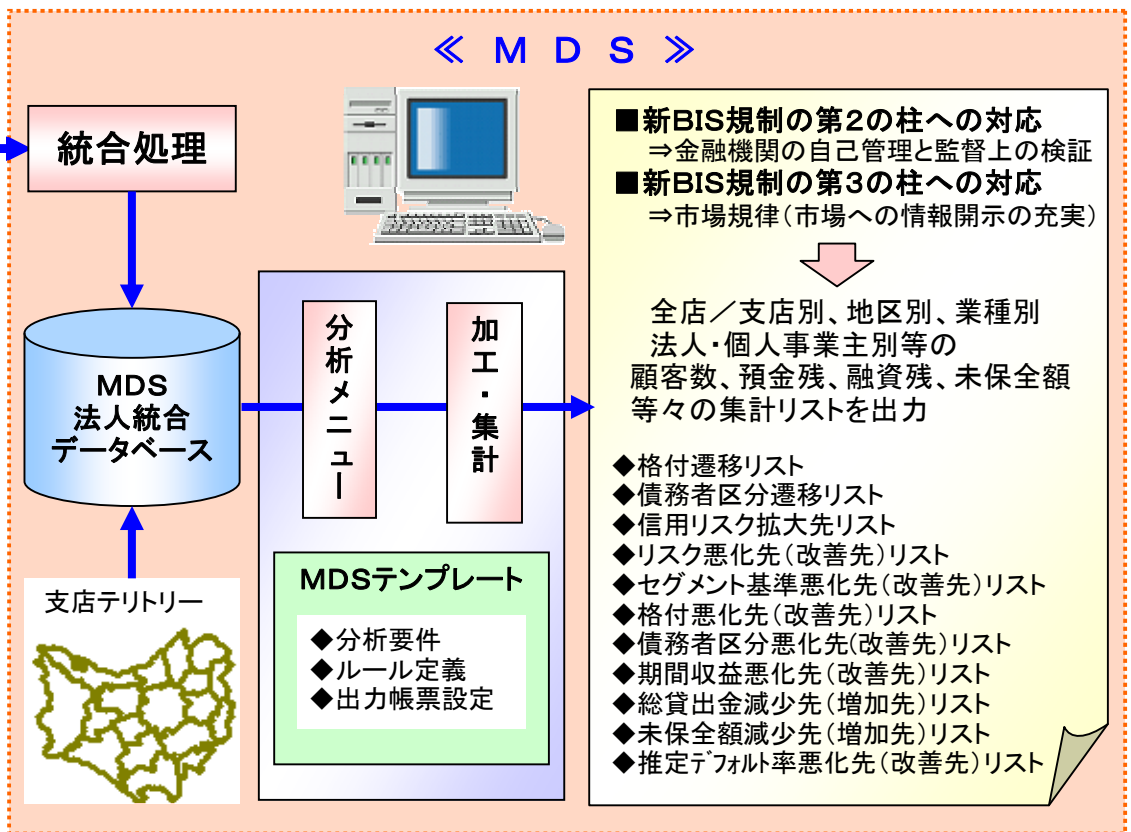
≪ M D S ≫

統合処理

MDS
法人統合
データベース

分析メニュー

加工・集計

MDSテンプレート
◆分析要件
◆ルール定義
◆出力帳票設定

支店テリトリー

■新BIS規制の第2の柱への対応
⇒金融機関の自己管理と監督上の検証
■新BIS規制の第3の柱への対応
⇒市場規律（市場への情報開示の充実）

全店／支店別、地区別、業種別
法人・個人事業主別等の
顧客数、預金残、融資残、未保全額
等々の集計リストを出力

◆格付遷移リスト
◆債務者区分遷移リスト
◆信用リスク拡大先リスト
◆リスク悪化先（改善先）リスト
◆セグメント基準悪化先（改善先）リスト
◆格付悪化先（改善先）リスト
◆債務者区分悪化先（改善先）リスト
◆期間収益悪化先（改善先）リスト
◆総貸出金減少先（増加先）リスト
◆未保全額減少先（増加先）リスト
◆推定ﾃﾞﾌｫﾙﾄ率悪化先（改善先）リスト